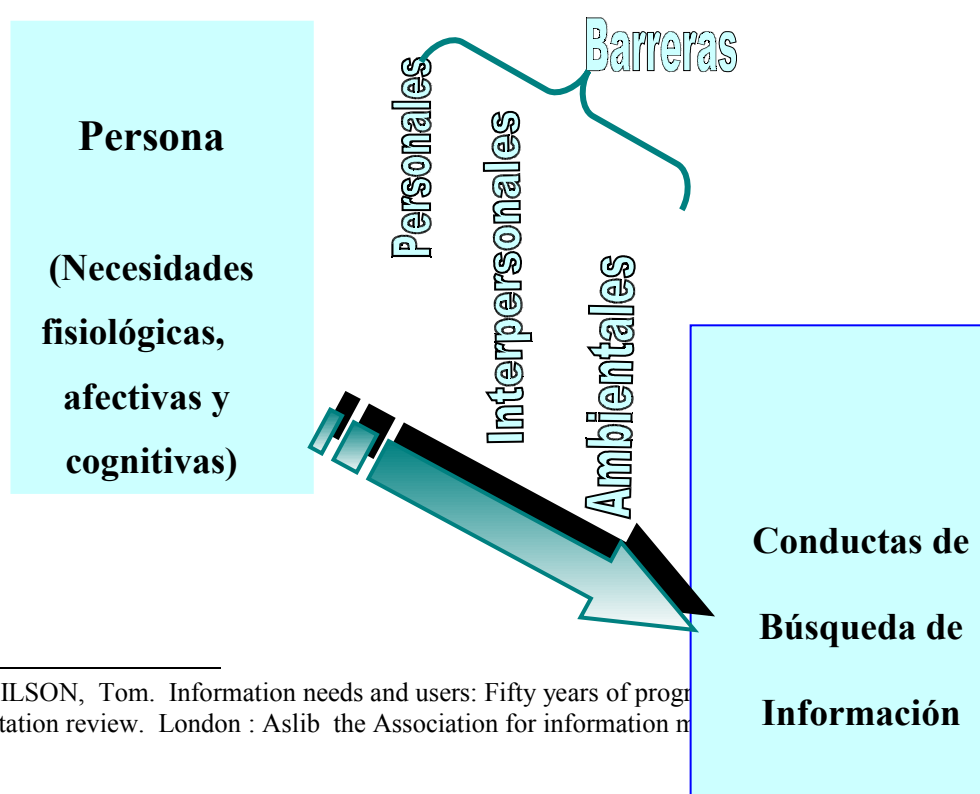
Persona

(Necesidades fisiológicas, afectivas y cognitivas)

Barreras

Personales

Interpersonales

Ambientales

Conductas de Búsqueda de Información

ILSON, Tom. Information needs and users: Fifty years of progr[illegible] tation review. London : Aslib the Association for information m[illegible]